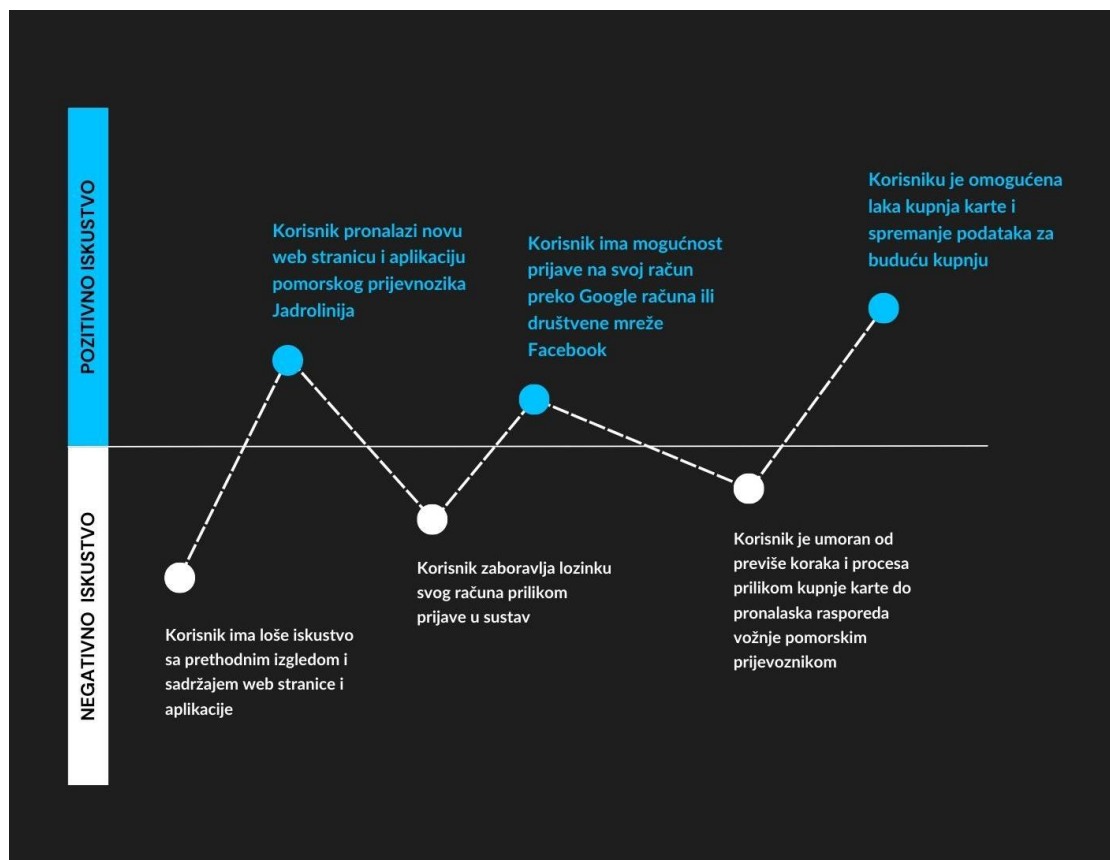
POZITIVNO ISKUSTVO

NEGATIVNO ISKUSTVO

Korisnik ima loše iskustvo sa prethodnim izgledom i sadržajem web stranice i aplikacije

Korisnik pronalazi novu web stranicu i aplikaciju pomorskog prijevnozika Jadrolinija

Korisnik zaboravlja lozinku svog računa prilikom prijave u sustav

Korisnik ima mogućnost prijave na svoj račun preko Google računa ili društvene mreže Facebook

Korisnik je umoran od previše koraka i procesa prilikom kupnje karte do pronalaska rasporeda vožnje pomorskim prijevoznikom

Korisniku je omogućena laka kupnja karte i spremanje podataka za buduću kupnju